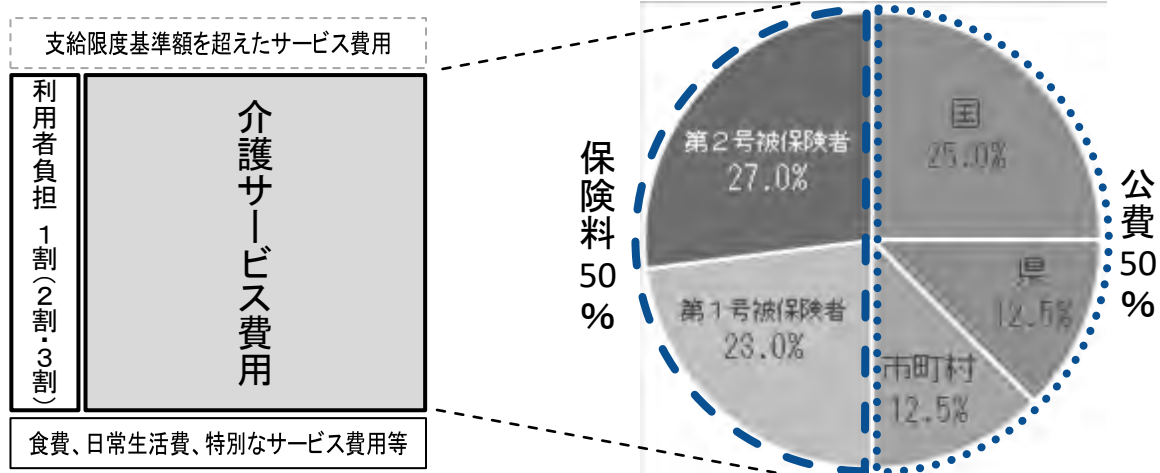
支給限度基準額を超えたサービス費用

利用者負担 1割(2割・3割)

介護サービス費用

食費、日常生活費、特別なサービス費用等

保険料50%

第2号被保険者 27.0%

第1号被保険者 23.0%

国 25.0%

県 12.5%

市町村 12.5%

公費50%